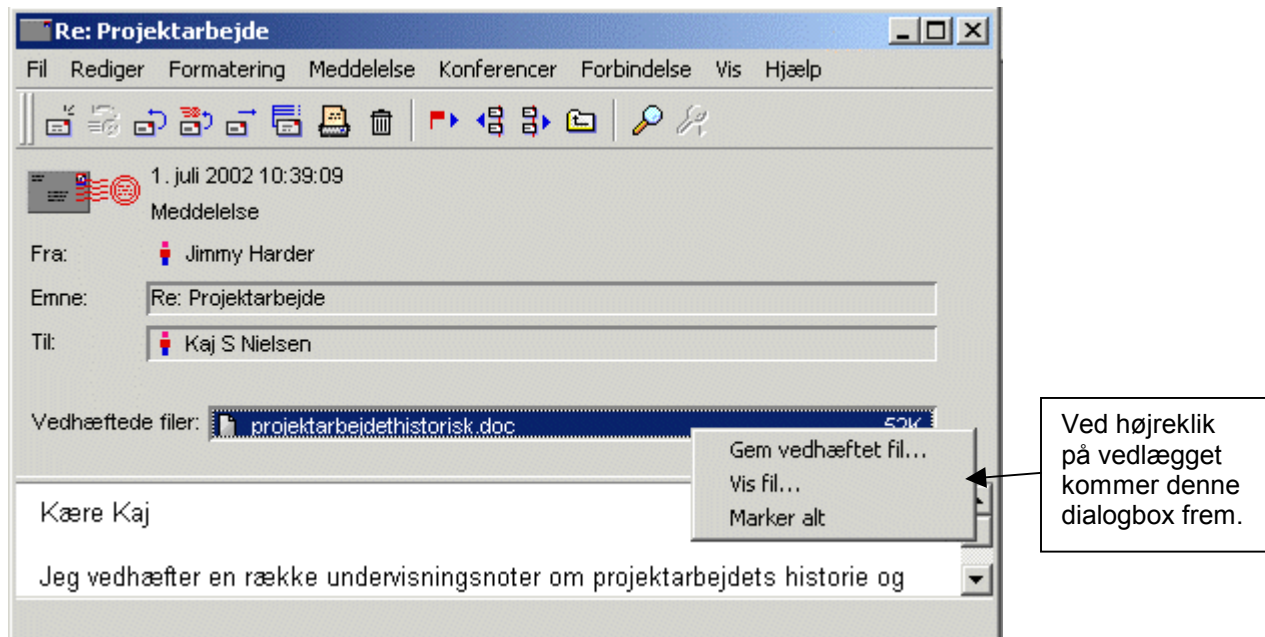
Re: Projektarbejde

Fil Rediger Formatering Meddelelse Konferencer Forbindelse Vis Hjælp

1. juli 2002 10:39:09
Meddelelse

Fra: Jimmy Harder

Emne: Re: Projektarbejde

Til: Kaj S Nielsen

Vedhæftede filer: projektarbejdethistorisk.doc 52K

Gem vedhæftet fil...
Vis fil...
Marker alt

Kære Kaj

Jeg vedhæfter en række undervisningsnoter om projektarbejdets historie og

Ved højreklik på vedlægget kommer denne dialogbox frem.